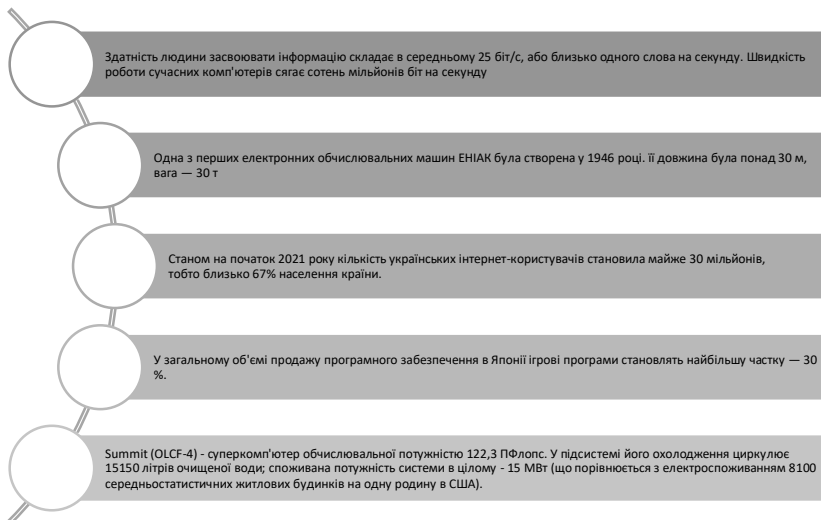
Здатність людини засвоювати інформацію складає в середньому 25 біт/с, або близько одного слова на секунду. Швидкість роботи сучасних комп'ютерів сягає сотень мільйонів біт на секунду

Одна з перших електронних обчислювальних машин ЕНІАК була створена у 1946 році. її довжина була понад 30 м, вага — 30 т

Станом на початок 2021 року кількість українських інтернет-користувачів становила майже 30 мільйонів, тобто близько 67% населення країни.

У загальному об'ємі продажу програмного забезпечення в Японії ігрові програми становлять найбільшу частку — 30 %.

Summit (OLCF-4) - суперкомп'ютер обчислювальної потужністю 122,3 ПФлопс. У підсистемі його охолодження циркулює 15150 літрів очищеної води; споживана потужність системи в цілому - 15 МВт (що порівнюється з електроспоживанням 8100 середньостатистичних житлових будинків на одну родину в США).